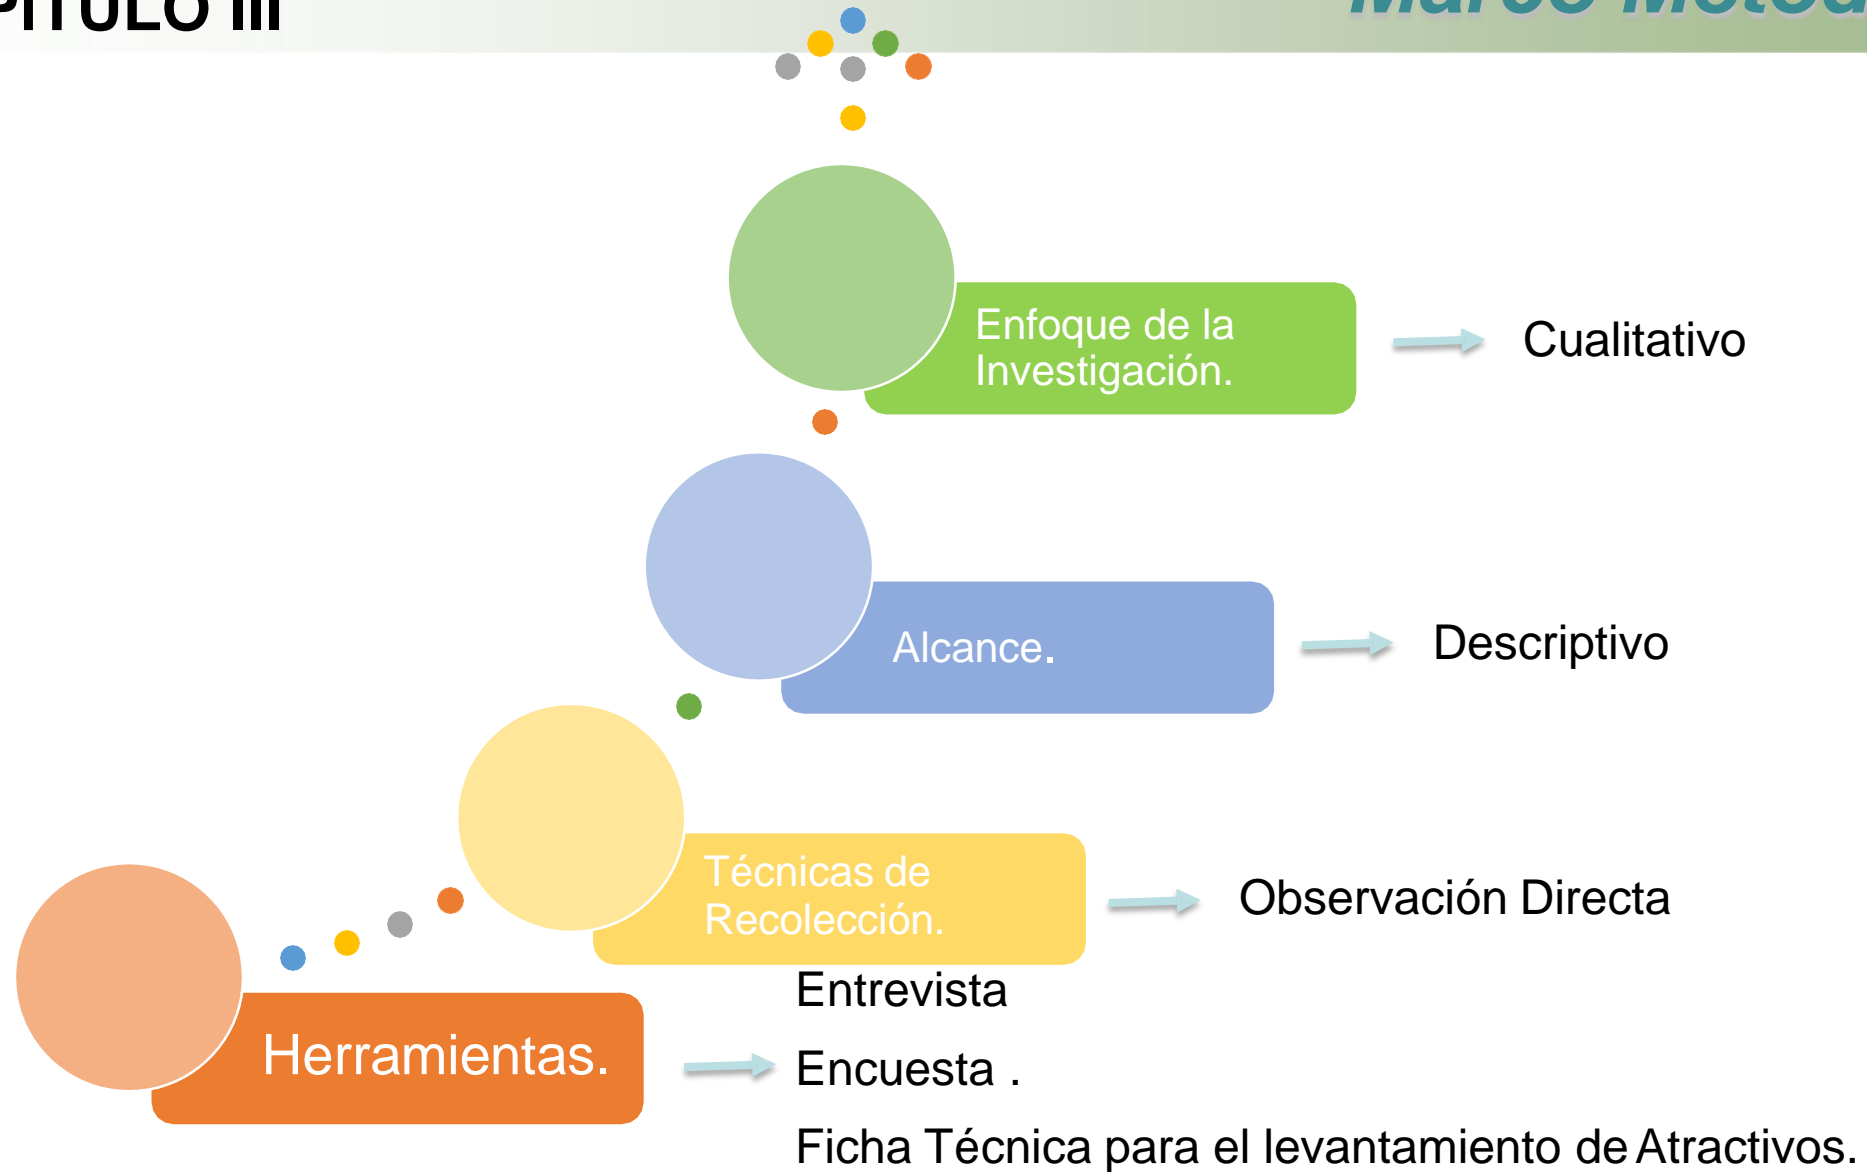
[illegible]ITULO III

Marco Metod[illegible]

Enfoque de la Investigación.

Cualitativo

Alcance.

Descriptivo

Técnicas de Recolección.

Observación Directa

Entrevista

Herramientas.

Encuesta .

Ficha Técnica para el levantamiento de Atractivos.